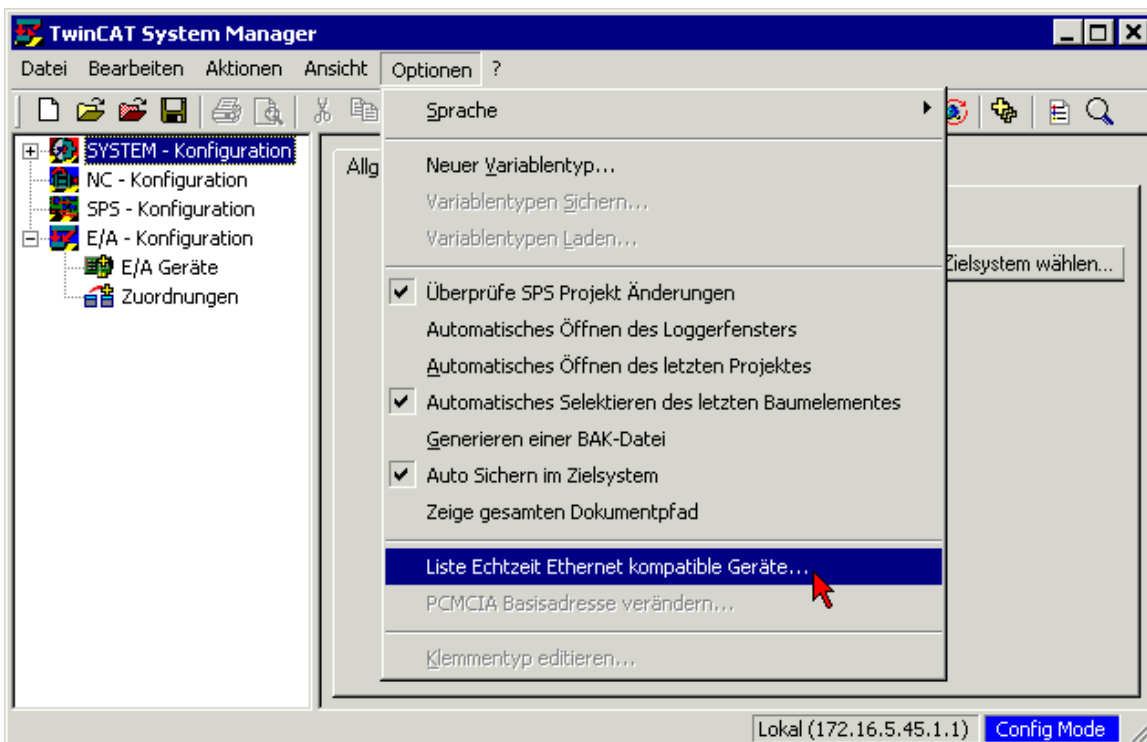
TwinCAT System Manager

Datei Bearbeiten Aktionen Ansicht Optionen ?

SYSTEM - Konfiguration
NC - Konfiguration
SPS - Konfiguration
E/A - Konfiguration
E/A Geräte
Zuordnungen

Allg

Zielsystem wählen...

Sprache
Neuer Variablentyp...
Variablentypen Sichern...
Variablentypen Laden...
Überprüfe SPS Projekt Änderungen
Automatisches Öffnen des Loggerfensters
Automatisches Öffnen des letzten Projektes
Automatisches Selektieren des letzten Baumelementes
Generieren einer BAK-Datei
Auto Sichern im Zielsystem
Zeige gesamten Dokumentpfad
Liste Echtzeit Ethernet kompatible Geräte...
PCMCIA Basisadresse verändern...
Klemmentyp editieren...

Lokal (172.16.5.45.1.1) Config Mode